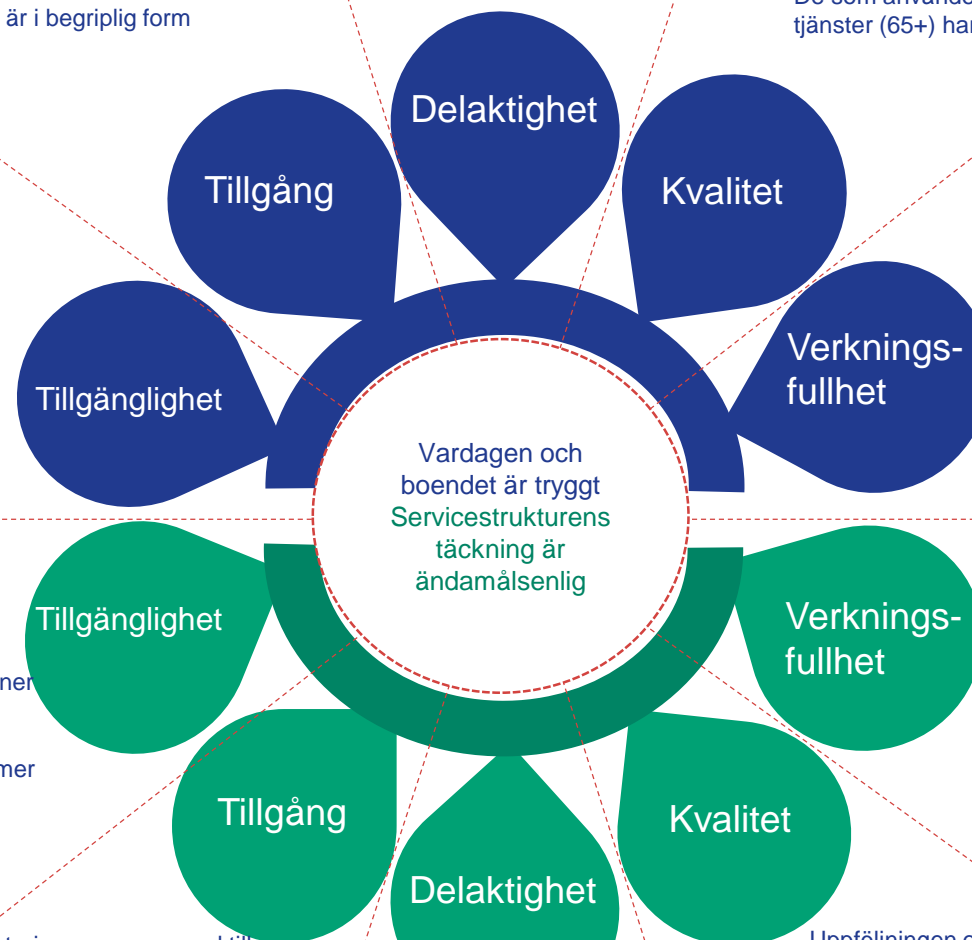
är i begriplig form

De som använde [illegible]
tjänster (65+) har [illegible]

Delaktighet

Tillgång

Kvalitet

Tillgänglighet

Verkningsfullhet

Vardagen och boendet är tryggt
Servicestrukturens täckning är ändamålsenlig

Tillgänglighet

Verkningsfullhet

ner

mer

Tillgång

Kvalitet

Delaktighet

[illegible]

Uppföljningen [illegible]